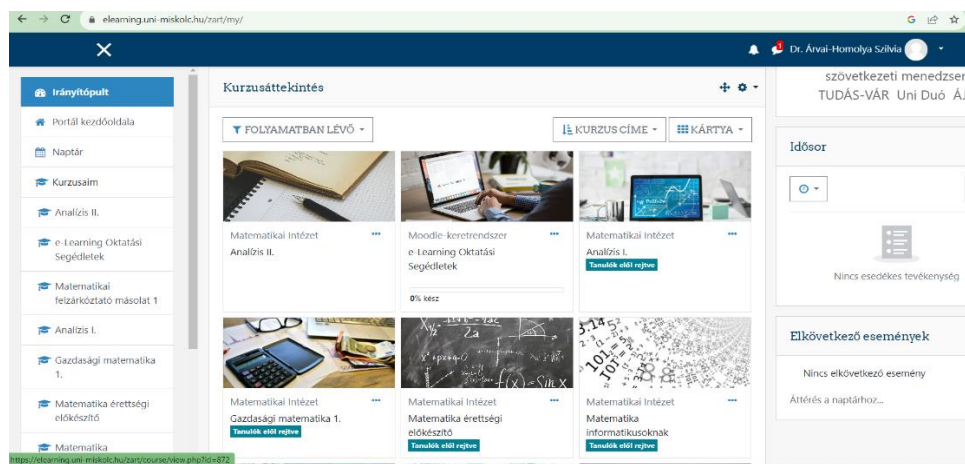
elearning.uni-miskolc.hu/zart/my/

Dr. Árvai-Homolya Szilvia

Irányítópult
Portál kezdőoldala
Naptár
Kurzusaim
Analízis II.
e-Learning Oktatási Segédletek
Matematikai felzárkóztató másolat 1
Analízis I.
Gazdasági matematika 1.
Matematika érettségi előkészítő
Matematika

Kurzusáttekintés

FOLYAMATBAN LÉVŐ
KURZUS CÍME
KÁRTYA

Matematikai Intézet
Analízis II.

Moodle-keretrendszer
e-Learning Oktatási Segédletek
0% kész

Matematikai Intézet
Analízis I.
Tanulók elől rejtve

Matematikai Intézet
Gazdasági matematika 1.
Tanulók elől rejtve

Matematikai Intézet
Matematika érettségi előkészítő
Tanulók elől rejtve

Matematikai Intézet
Matematika informatikusoknak
Tanulók elől rejtve

szövetkezeti menedzser
TUDÁS-VÁR Uni Duó Á

Idősor

Nincs esedékes tevékenység

Elkövetkező események

Nincs elkövetkező esemény

Áttérés a naptárhoz...

https://elearning.uni-miskolc.hu/zart/course/view.php?id=872